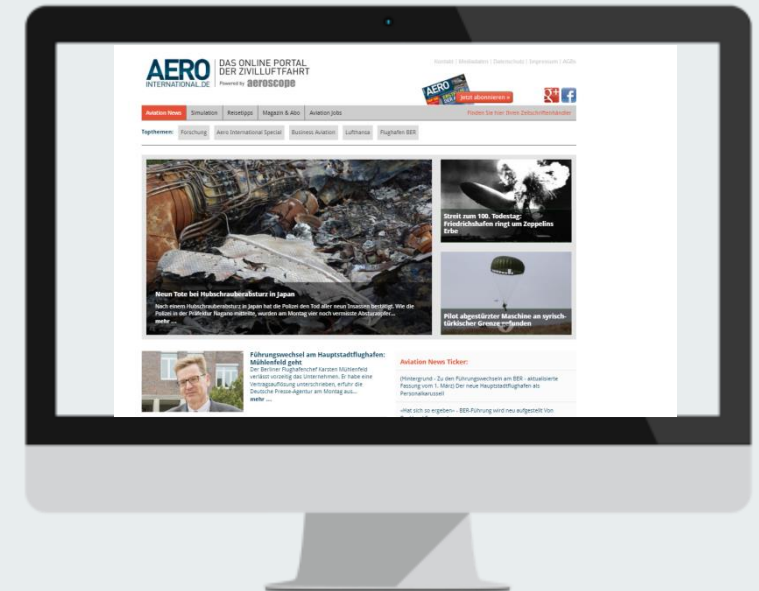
AERO INTERNATIONAL.DE | DAS ONLINE PORTAL DER ZIVILLUFTFAHRT
Powered by aeroscope

Kontakt | Mediadaten | Datenschutz | Impressum | AGBs

Jetzt abonnieren »

Aviation News | Simulation | Reisetipps | Magazin & Abo | Aviation Jobs

Finden Sie hier Ihren Zeitschriftenhändler

Topthemen: Forschung | Aero International Special | Business Aviation | Lufthansa | Flughafen BER

Neun Tote bei Hubschrauberabsturz in Japan
Nach einem Hubschrauberabsturz in Japan hat die Polizei den Tod aller neun Insassen bestätigt. Wie die Polizei in der Präfektur Nagano mitteilte, wurden am Montag vier noch vermisste Absturzopfer... mehr ...

Streit zum 100. Todestag: Friedrichshafen ringt um Zeppelins Erbe

Pilot abgestürzter Maschine an syrisch-türkischer Grenze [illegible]funden

Führungswechsel am Hauptstadtflughafen: Mühlenfeld geht
Der Berliner Flughafenchef Karsten Mühlenfeld verlässt vorzeitig das Unternehmen. Er habe eine Vertragsauflösung unterschrieben, erfuhr die Deutsche Presse-Agentur am Montag aus... mehr ...

Aviation News Ticker:

(Hintergrund - Zu den Führungswechseln am BER - aktualisierte Fassung vom 1. März) Der neue Hauptstadtflughafen als Personalkarussell

«Hat sich so ergeben» - BER-Führung wird neu aufgestellt Von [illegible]